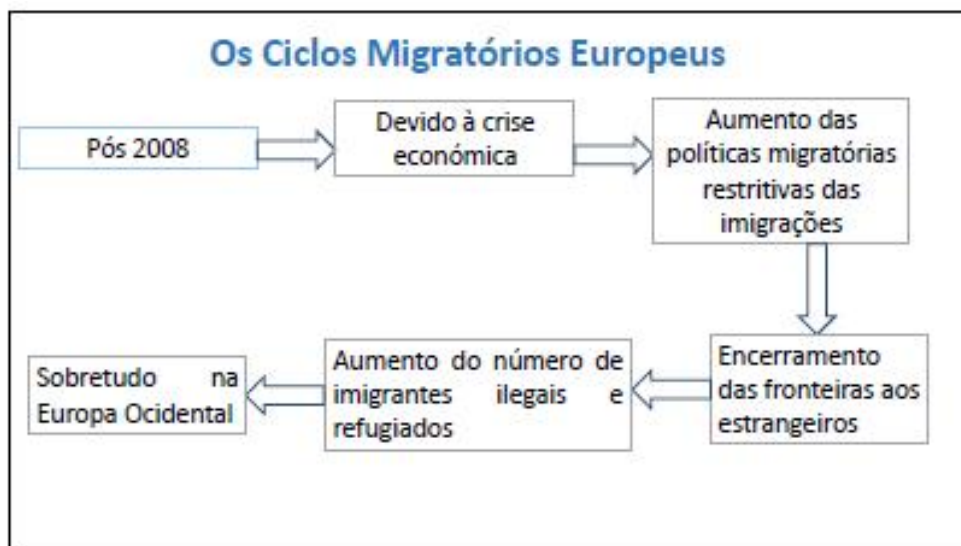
Os Ciclos Migratórios Europeus

Pós 2008

Devido à crise económica

Aumento das políticas migratórias restritivas das imigrações

Encerramento das fronteiras aos estrangeiros

Aumento do número de imigrantes ilegais e refugiados

Sobretudo na Europa Ocidental